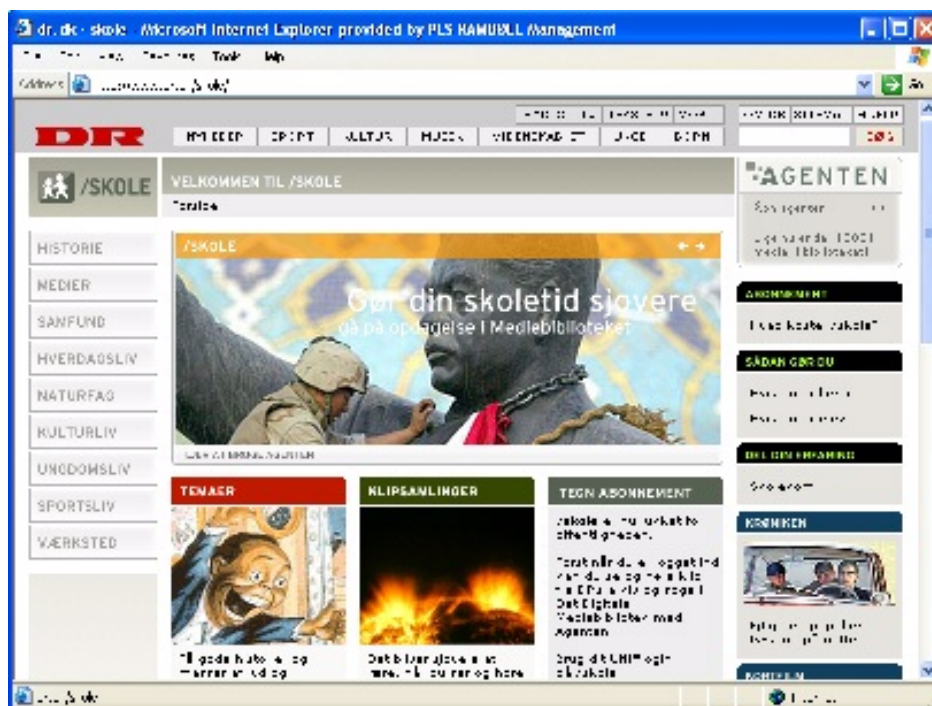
dr. dk - skole - Microsoft Internet Explorer provided by PLS RAMBØLL Management

Tools Help

Address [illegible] /skole/

DR

NYHEDER | SPORT | KULTUR | MUSIK | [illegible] | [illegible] | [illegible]

/SKOLE

VELKOMMEN TIL /SKOLE

Forside

HISTORIE
MEDIER
SAMFUND
HVERDAGSLIV
NATURFAG
KULTURLIV
UNGDOMSLIV
SPORTSLIV
VÆRKSTED

/SKOLE

Gør din skoletid sjovere
gå på opdagelse i Mediebiblioteket

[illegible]

TEMAER

KLIPSAMLINGER

TEGN ABONNEMENT

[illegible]

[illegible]

AGENTEN

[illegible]

ABONNEMENT

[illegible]

SÅDAN GØR DU

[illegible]

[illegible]

KRØNIKEN

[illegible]

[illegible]